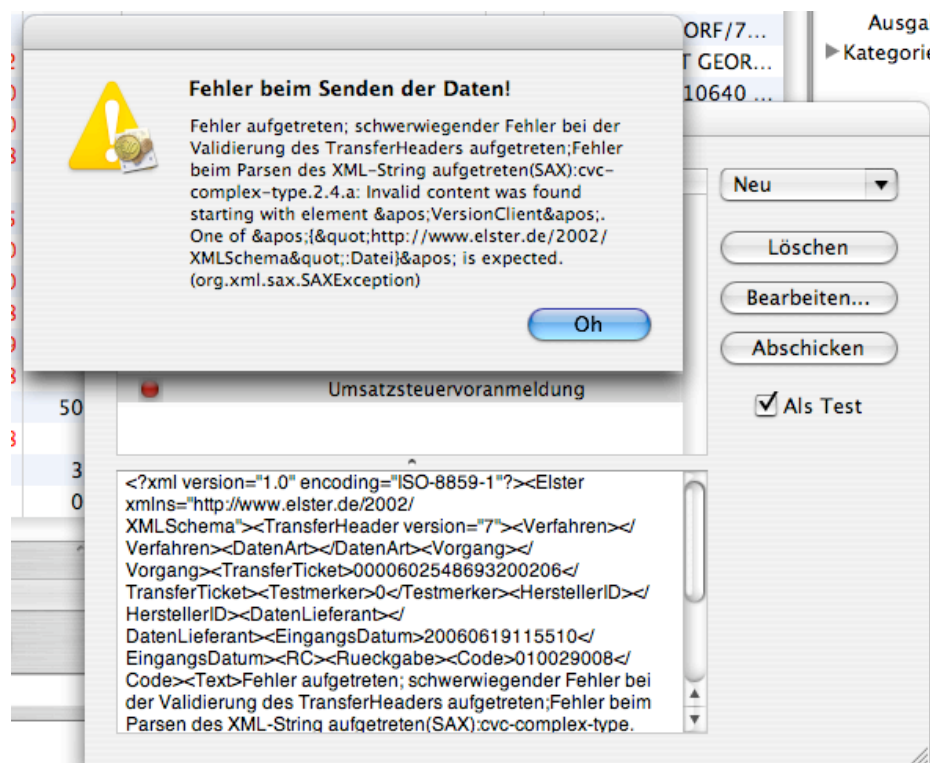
ORF/7...
T GEOR...
10640 ...

Ausga
▶ Kategorie

Fehler beim Senden der Daten!

Fehler aufgetreten; schwerwiegender Fehler bei der Validierung des TransferHeaders aufgetreten;Fehler beim Parsen des XML-String aufgetreten(SAX):cvc-complex-type.2.4.a: Invalid content was found starting with element &apos;VersionClient&apos;. One of &apos;{&quot;http://www.elster.de/2002/XMLSchema&quot;:Datei}&apos; is expected. (org.xml.sax.SAXException)

Oh

Neu

Löschen

Bearbeiten...

Abschicken

Als Test

Umsatzsteuervoranmeldung

50

3

0

<?xml version="1.0" encoding="ISO-8859-1"?><Elster xmlns="http://www.elster.de/2002/XMLSchema"><TransferHeader version="7"><Verfahren></Verfahren><DatenArt></DatenArt><Vorgang></Vorgang><TransferTicket>0000602548693200206</TransferTicket><Testmerker>0</Testmerker><HerstellerID></HerstellerID><DatenLieferant></DatenLieferant><EingangsDatum>20060619115510</EingangsDatum><RC><Rueckgabe><Code>010029008</Code><Text>Fehler aufgetreten; schwerwiegender Fehler bei der Validierung des TransferHeaders aufgetreten;Fehler beim Parsen des XML-String aufgetreten(SAX):cvc-complex-type.